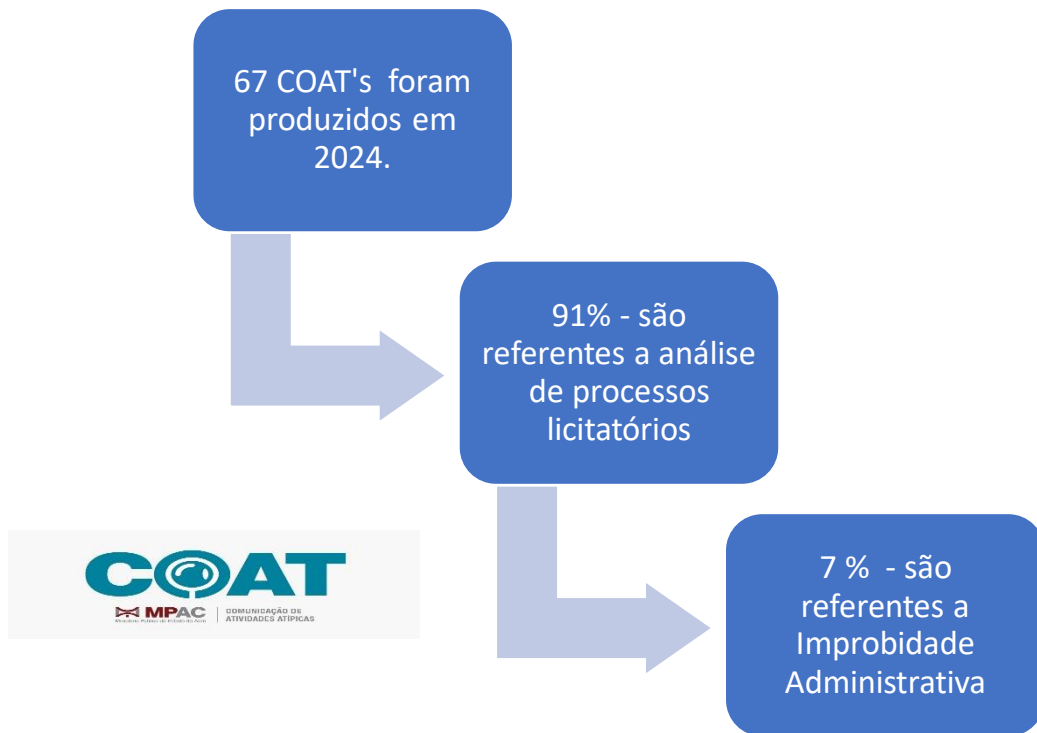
67 COAT's foram produzidos em 2024.

91% - são referentes a análise de processos licitatórios

7 % - são referentes a Improbidade Administrativa

COAT
MPAC
Ministério Público do Estado do Acre
COMUNICAÇÃO DE ATIVIDADES ATÍPICAS